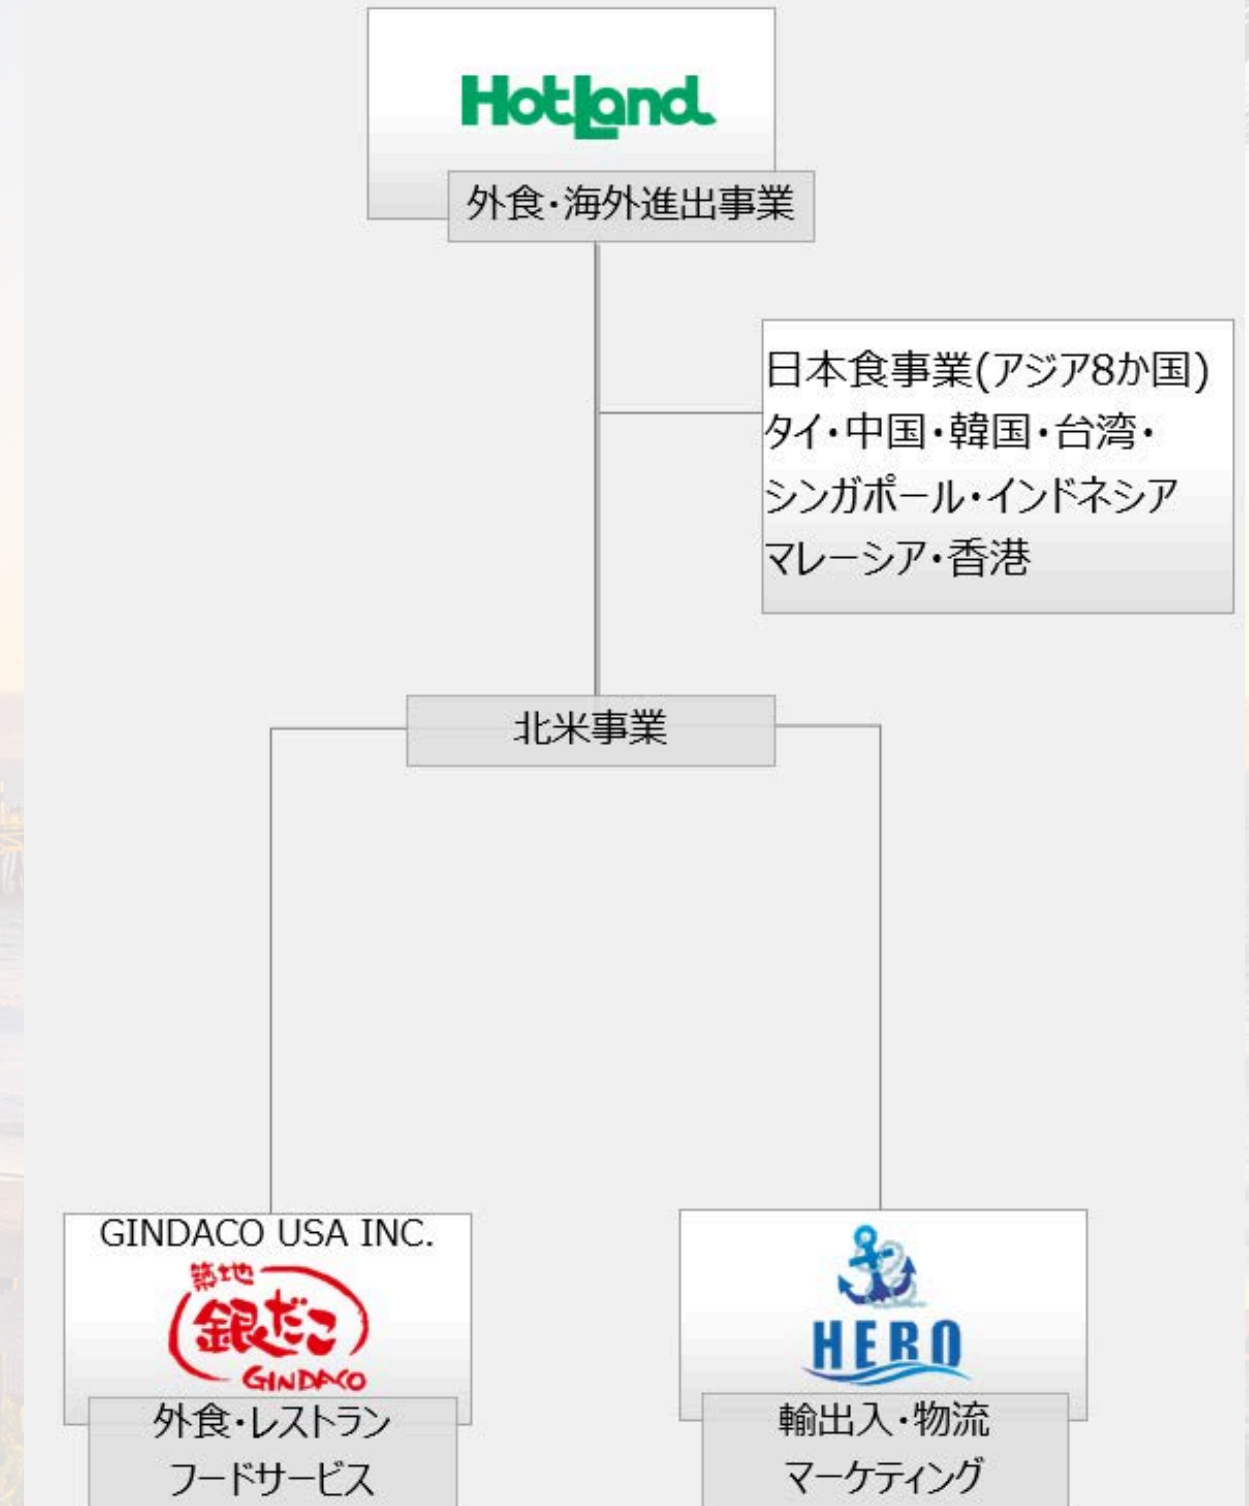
HotLand

外食・海外進出事業

日本食事業(アジア8か国)
タイ・中国・韓国・台湾・
シンガポール・インドネシア
マレーシア・香港

北米事業

GINDACO USA INC.

築地
銀だこ
GINDACO

外食・レストラン
フードサービス

HERO

輸出入・物流
マーケティング